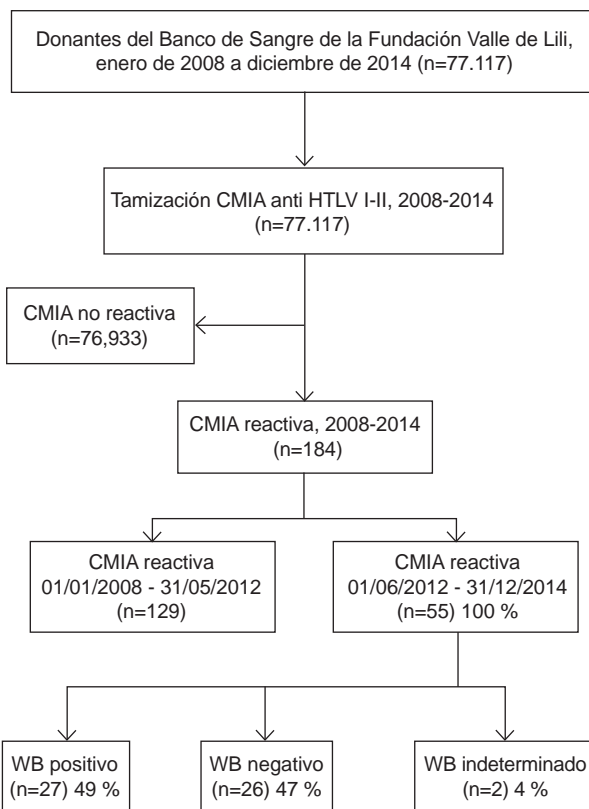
Donantes del Banco de Sangre de la Fundación Valle de Lili, enero de 2008 a diciembre de 2014 (n=77.117)

Tamización CMIA anti HTLV I-II, 2008-2014 (n=77.117)

CMIA no reactiva (n=76,933)

CMIA reactiva, 2008-2014 (n=184)

CMIA reactiva 01/01/2008 - 31/05/2012 (n=129)

CMIA reactiva 01/06/2012 - 31/12/2014 (n=55) 100 %

WB positivo (n=27) 49 %

WB negativo (n=26) 47 %

WB indeterminado (n=2) 4 %